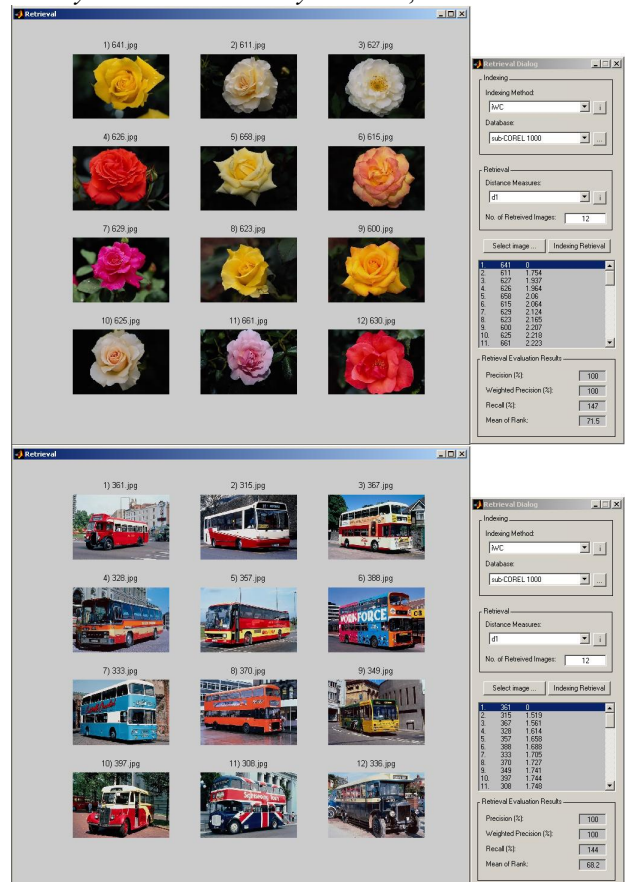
Retrieval

1) 641.jpg
2) 611.jpg
3) 627.jpg
4) 626.jpg
5) 658.jpg
6) 615.jpg
7) 629.jpg
8) 623.jpg
9) 600.jpg
10) 625.jpg
11) 661.jpg
12) 630.jpg

Retrieval Dialog

Indexing
Indexing Method:
hWC
Database:
sub-COREL 1000

Retrieval
Distance Measures:
d1
No. of Retreived Images: 12

Select image ...
Indexing Retrieval

| | | |
|---|---|---|
| 1. | 641 | 0 |
| 2. | 611 | 1.754 |
| 3. | 627 | 1.937 |
| 4. | 626 | 1.964 |
| 5. | 658 | 2.06 |
| 6. | 615 | 2.064 |
| 7. | 629 | 2.124 |
| 8. | 623 | 2.165 |
| 9. | 600 | 2.207 |
| 10. | 625 | 2.218 |
| 11. | 661 | 2.223 |

Retrieval Evaluation Results
Precision (%): 100
Weighted Precision (%): 100
Recall (%): 147
Mean of Rank: 71.5

Retrieval

1) 361.jpg
2) 315.jpg
3) 367.jpg
4) 328.jpg
5) 357.jpg
6) 388.jpg
7) 333.jpg
8) 370.jpg
9) 349.jpg
10) 397.jpg
11) 308.jpg
12) 336.jpg

Retrieval Dialog

Indexing
Indexing Method:
hWC
Database:
sub-COREL 1000

Retrieval
Distance Measures:
d1
No. of Retreived Images: 12

Select image ...
Indexing Retrieval

| | | |
|---|---|---|
| 1. | 361 | 0 |
| 2. | 315 | 1.519 |
| 3. | 367 | 1.561 |
| 4. | 328 | 1.614 |
| 5. | 357 | 1.658 |
| 6. | 388 | 1.688 |
| 7. | 333 | 1.705 |
| 8. | 370 | 1.727 |
| 9. | 349 | 1.741 |
| 10. | 397 | 1.744 |
| 11. | 308 | 1.748 |

Retrieval Evaluation Results
Precision (%): 100
Weighted Precision (%): 100
Recall (%): 144
Mean of Rank: 68.2